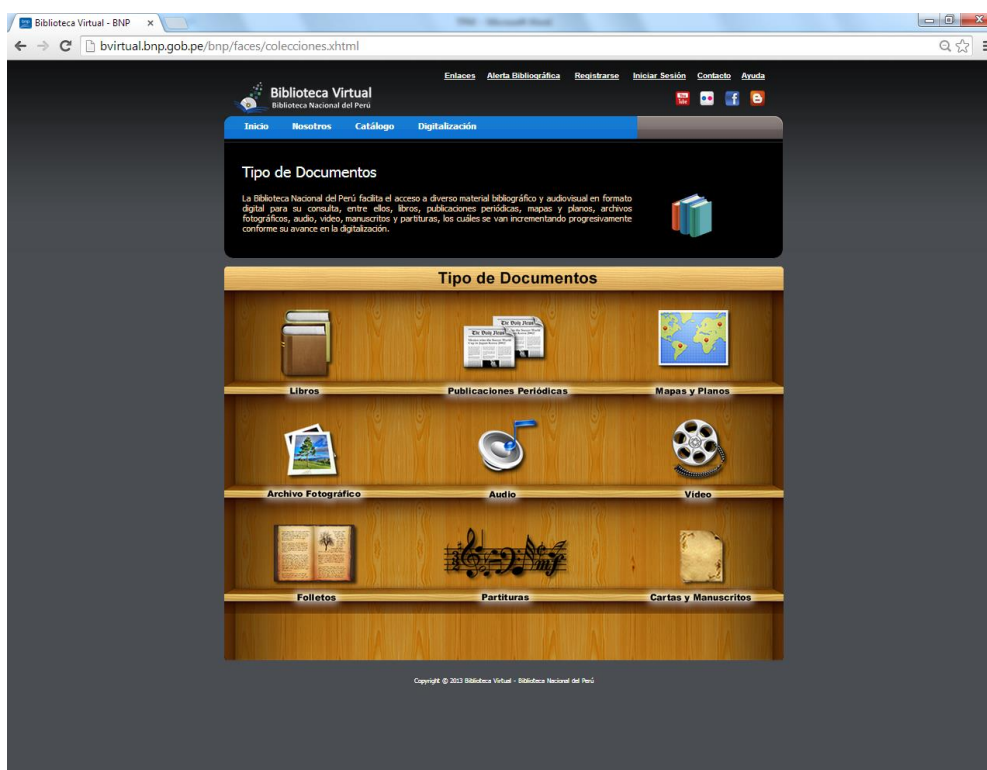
Biblioteca Virtual - BNP ×

bvirtual.bnp.gob.pe/bnp/faces/colecciones.xhtml

Enlaces Alerta Bibliográfica Registrarse Iniciar Sesión Contacto Ayuda

Biblioteca Virtual
Biblioteca Nacional del Perú

Inicio Nosotros Catálogo Digitalización

Tipo de Documentos

La Biblioteca Nacional del Perú facilita el acceso a diverso material bibliográfico y audiovisual en formato digital para su consulta, entre ellos, libros, publicaciones periódicas, mapas y planos, archivos fotográficos, audio, video, manuscritos y partituras, los cuáles se van incrementando progresivamente conforme su avance en la digitalización.

Tipo de Documentos

Libros
Publicaciones Periódicas
Mapas y Planos
Archivo Fotográfico
Audio
Video
Folletos
Partituras
Cartas y Manuscritos

Copyright © 2013 Biblioteca Virtual - Biblioteca Nacional del Perú